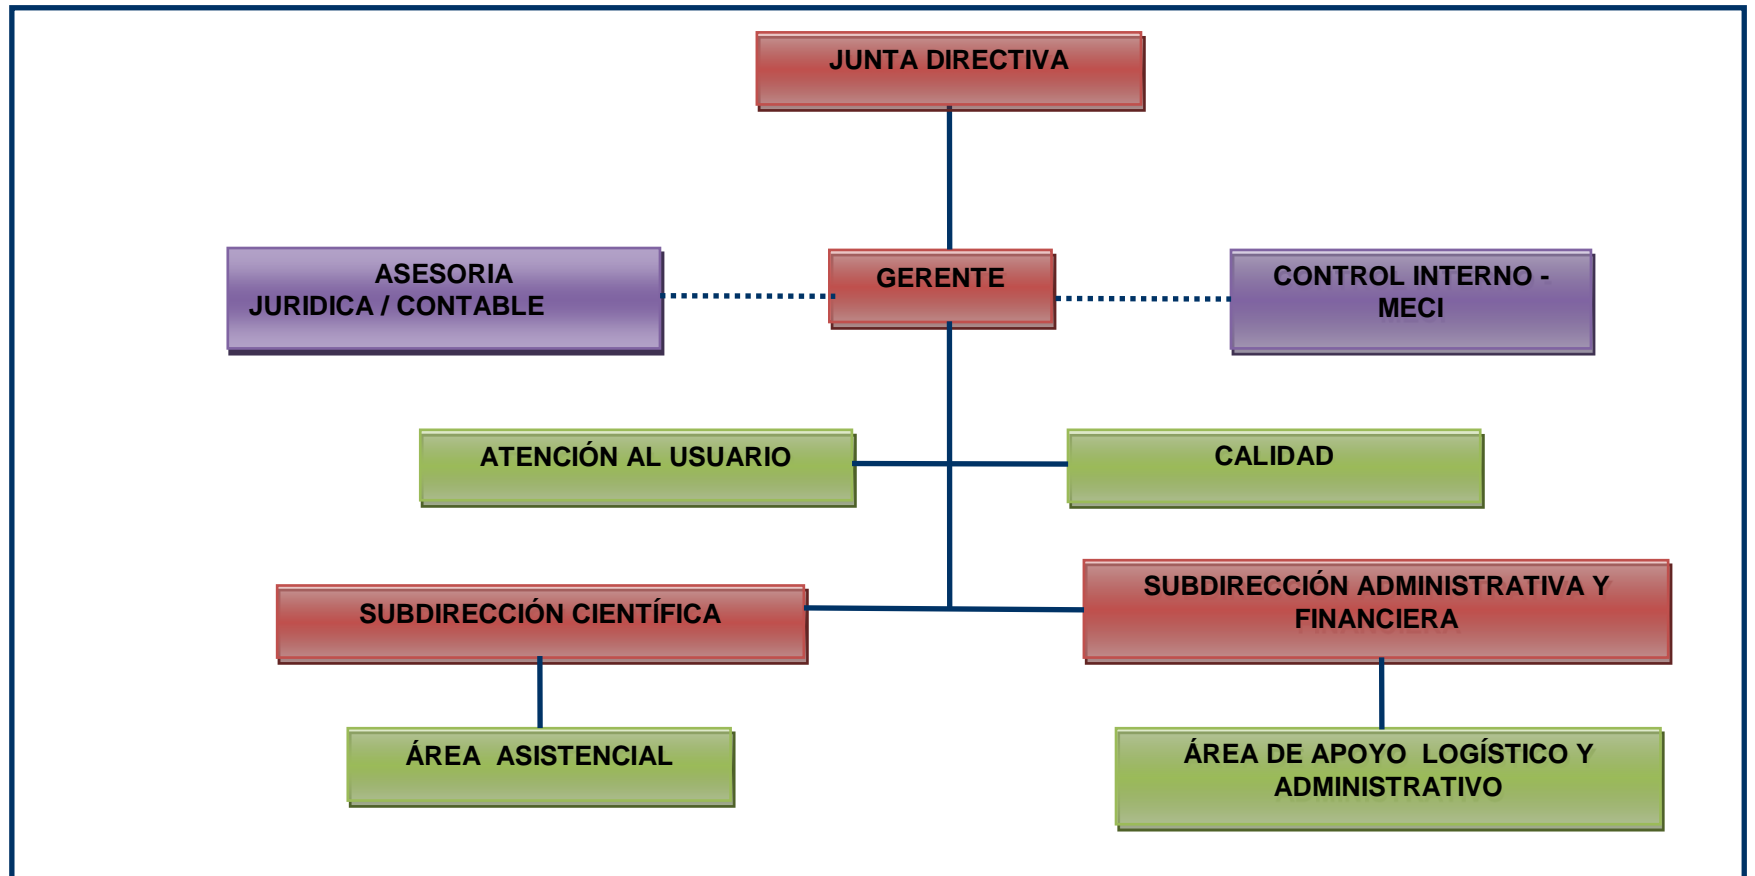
JUNTA DIRECTIVA

ASESORIA JURIDICA / CONTABLE

GERENTE

CONTROL INTERNO - MECI

ATENCIÓN AL USUARIO

CALIDAD

SUBDIRECCIÓN CIENTÍFICA

SUBDIRECCIÓN ADMINISTRATIVA Y FINANCIERA

ÁREA ASISTENCIAL

ÁREA DE APOYO LOGÍSTICO Y ADMINISTRATIVO